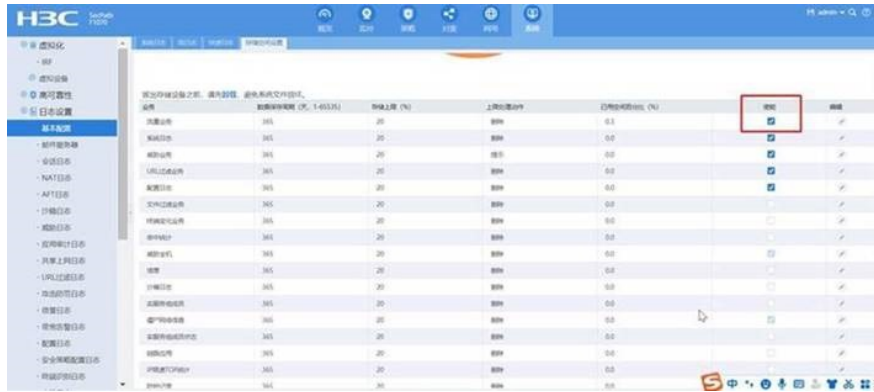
H3C SecPath

虚拟化
· IRF
· 虚拟设备
高可靠性
日志设置
基本配置
· 邮件服务器
· 会话日志
· NAT日志
· AFT日志
· 沙箱日志
· 威胁日志
· 应用审计日志
· 共享上网日志
· URL过滤日志
· 攻击防范日志
· 信誉日志
· 带宽告警日志
· 配置日志
· 安全策略配置日志
· 终端识别日志

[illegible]

| 业务 | 数据保存期限（天，1-65535） | 存储上限（%） | 上限处理动作 | 已用空间百分比（%） | 使能 | 编辑 |
|---|---|---|---|---|---|---|
| 流量业务 | 365 | 20 | 删除 | 0.1 | ☑ | |
| 系统日志 | 365 | 20 | 删除 | 0.0 | ☑ | |
| 威胁业务 | 365 | 20 | 提示 | 0.0 | ☑ | |
| URL过滤业务 | 365 | 20 | 删除 | 0.0 | ☑ | |
| 配置日志 | 365 | 20 | 删除 | 0.0 | ☑ | |
| 文件过滤业务 | 365 | 20 | 删除 | 0.0 | | |
| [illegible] | 365 | 20 | 删除 | 0.0 | | |
| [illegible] | 365 | 20 | 删除 | 0.0 | | |
| 威胁分析 | 365 | 20 | 删除 | 0.0 | | |
| 信誉 | 365 | 20 | 删除 | 0.0 | | |
| 沙箱日志 | 365 | 20 | 删除 | 0.0 | | |
| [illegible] | 365 | 20 | 删除 | 0.0 | | |
| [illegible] | 365 | 20 | 删除 | 0.0 | | |
| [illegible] | 365 | 20 | 删除 | 0.0 | | |
| 终端应用 | 365 | 20 | 删除 | 0.0 | | |
| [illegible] | 365 | 20 | 删除 | 0.0 | | |
| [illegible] | 365 | 20 | 删除 | 0.0 | | |